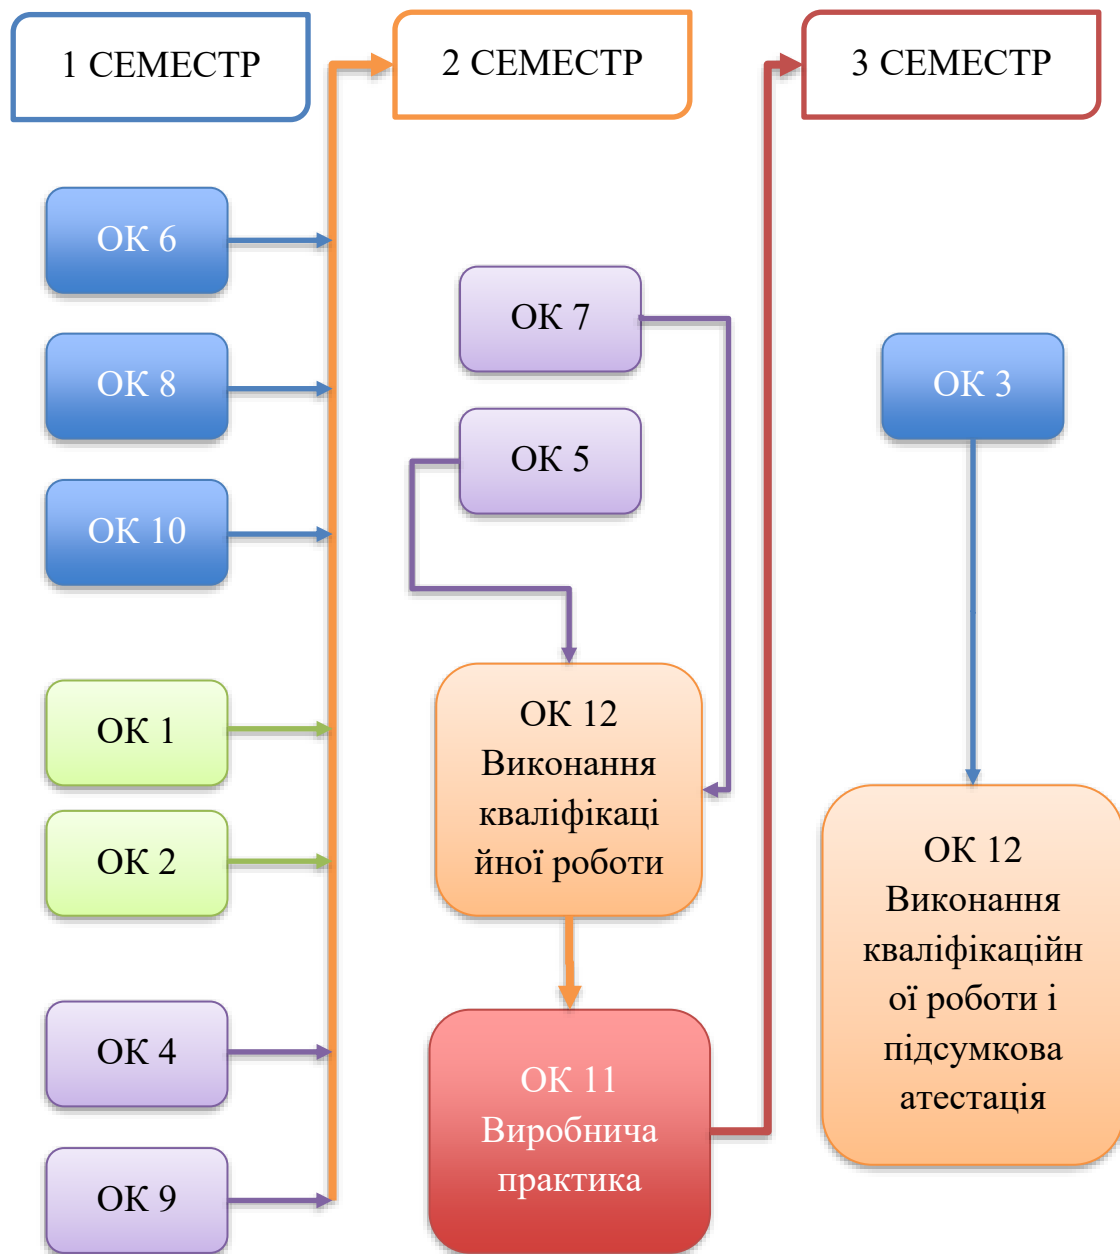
1 СЕМЕСТР

2 СЕМЕСТР

3 СЕМЕСТР

ОК 6

ОК 8

ОК 10

ОК 1

ОК 2

ОК 4

ОК 9

ОК 7

ОК 5

ОК 12 Виконання кваліфікаційної роботи

ОК 11 Виробнича практика

ОК 3

ОК 12 Виконання кваліфікаційної роботи і підсумкова атестація